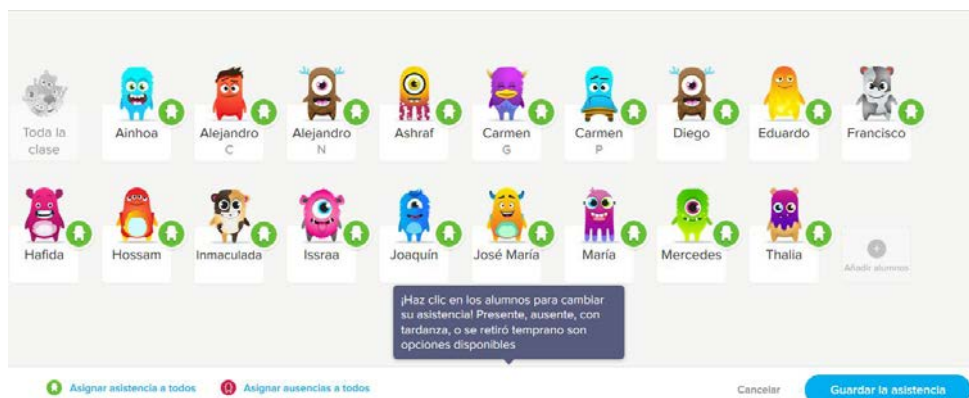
Toda la clase

Ainhoa

Alejandro C

Alejandro N

Ashraf

Carmen G

Carmen P

Diego

Eduardo

Francisco

Hafida

Hossam

Inmaculada

Issraa

Joaquín

José María

María

Mercedes

Thalia

Añadir alumnos

¡Haz clic en los alumnos para cambiar su asistencia! Presente, ausente, con tardanza, o se retiró temprano son opciones disponibles

Asignar asistencia a todos

Asignar ausencias a todos

Cancelar

Guardar la asistencia